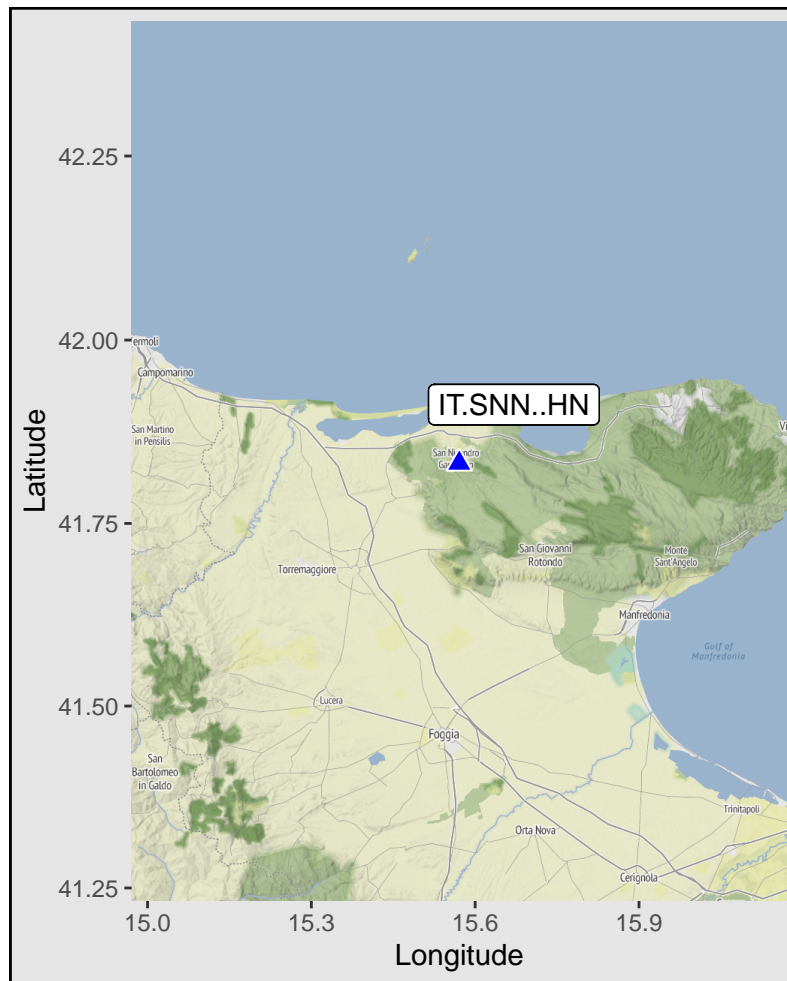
42.25
42.00
41.75
41.50
41.25
Latitude
ermoli
Campomarino
San Martino in Pensilis
IT.SNN..HN
San Nicandro Garganico
Vi
San Giovanni Rotondo
Monte Sant'Angelo
Torremaggiore
Manfredonia
Gulf of Manfredonia
Lucera
Foggia
San Bartolomeo in Galdo
Trinitapoli
Orta Nova
Cerignola
15.0
15.3
15.6
15.9
Longitude